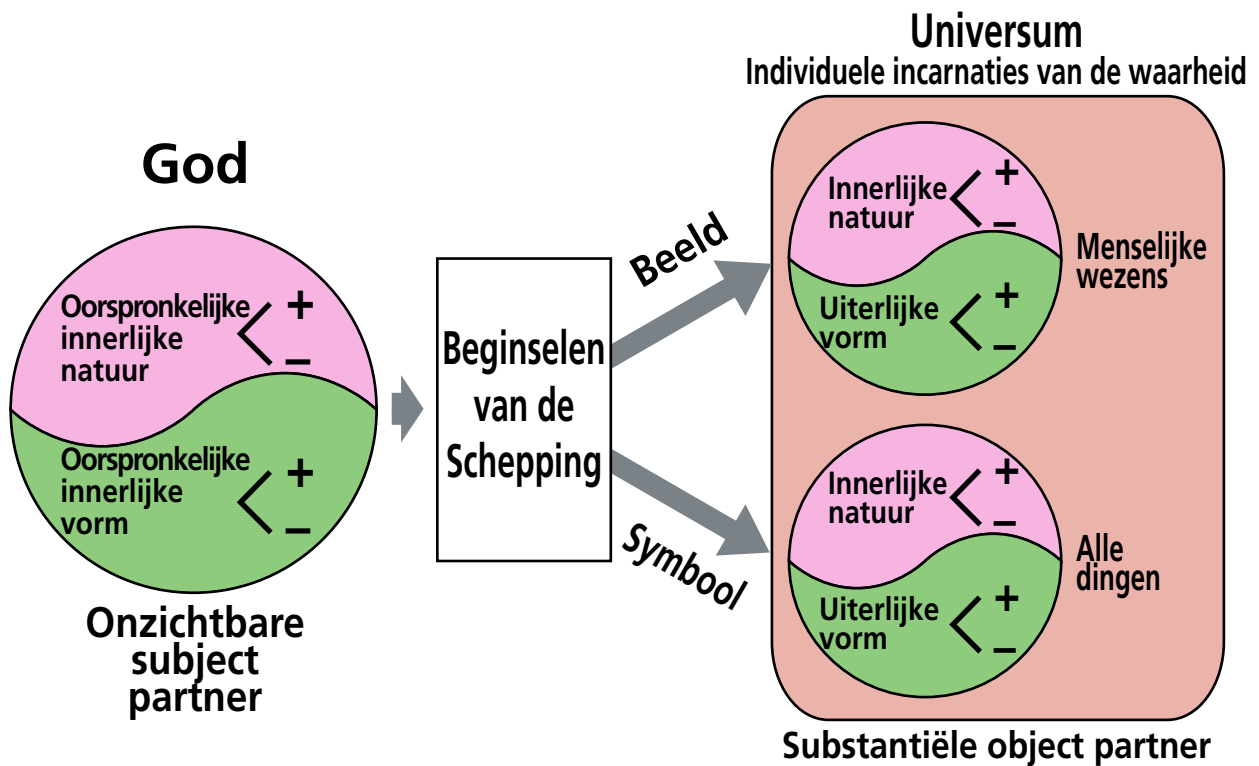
God

Oorspronkelijke innerlijke natuur
+
–

Oorspronkelijke innerlijke vorm
+
–

Onzichtbare subject partner

Beginselen van de Schepping

Beeld

Symbool

Universum
Individuele incarnaties van de waarheid

Innerlijke natuur
+
–

Uiterlijke vorm
+
–

Menselijke wezens

Innerlijke natuur
+
–

Uiterlijke vorm
+
–

Alle dingen

Substantiële object partner